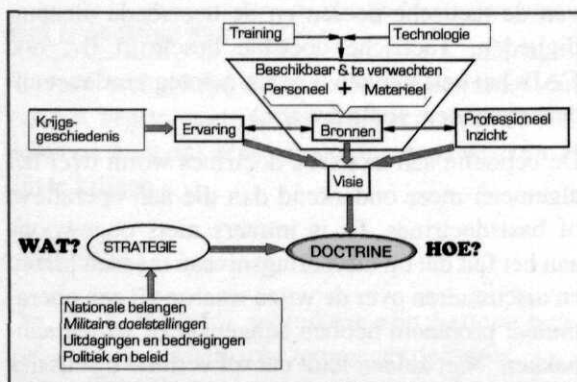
Training

Technologie

Beschikbaar & te verwachten
Personeel + Materieel

Krijgs-geschiedenis

Ervaring

Bronnen

Professioneel Inzicht

Visie

WAT?

STRATEGIE

DOCTRINE

HOE?

Nationale belangen
Militaire doelstellingen
Uitdagingen en bedreigingen
Politiek en beleid